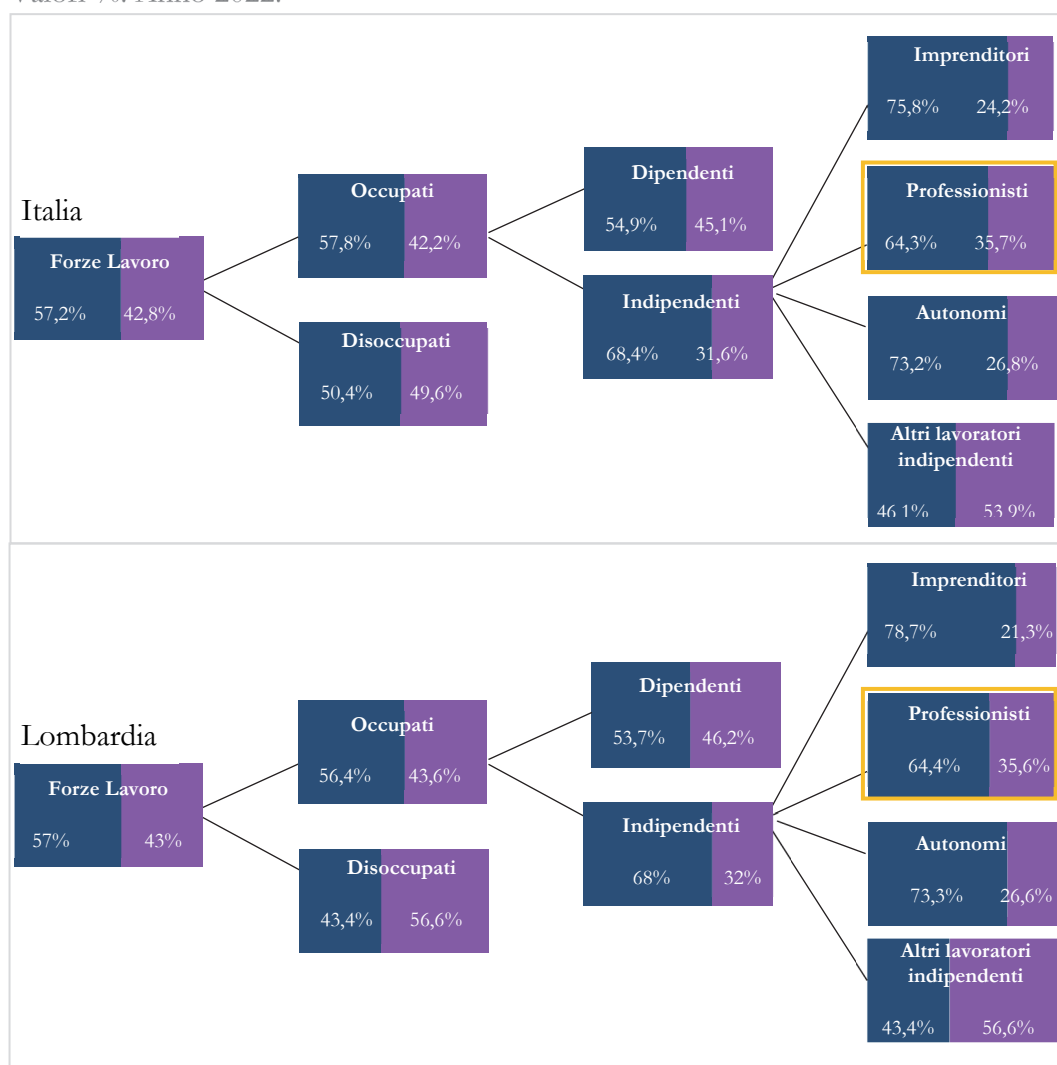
Valori %. Anno 2022.

Italia

Forze Lavoro
57,2% 42,8%

Occupati
57,8% 42,2%

Disoccupati
50,4% 49,6%

Dipendenti
54,9% 45,1%

Indipendenti
68,4% 31,6%

Imprenditori
75,8% 24,2%

Professionisti
64,3% 35,7%

Autonomi
73,2% 26,8%

Altri lavoratori indipendenti
46,1% 53,9%

Lombardia

Forze Lavoro
57% 43%

Occupati
56,4% 43,6%

Disoccupati
43,4% 56,6%

Dipendenti
53,7% 46,2%

Indipendenti
68% 32%

Imprenditori
78,7% 21,3%

Professionisti
64,4% 35,6%

Autonomi
73,3% 26,6%

Altri lavoratori indipendenti
43,4% 56,6%